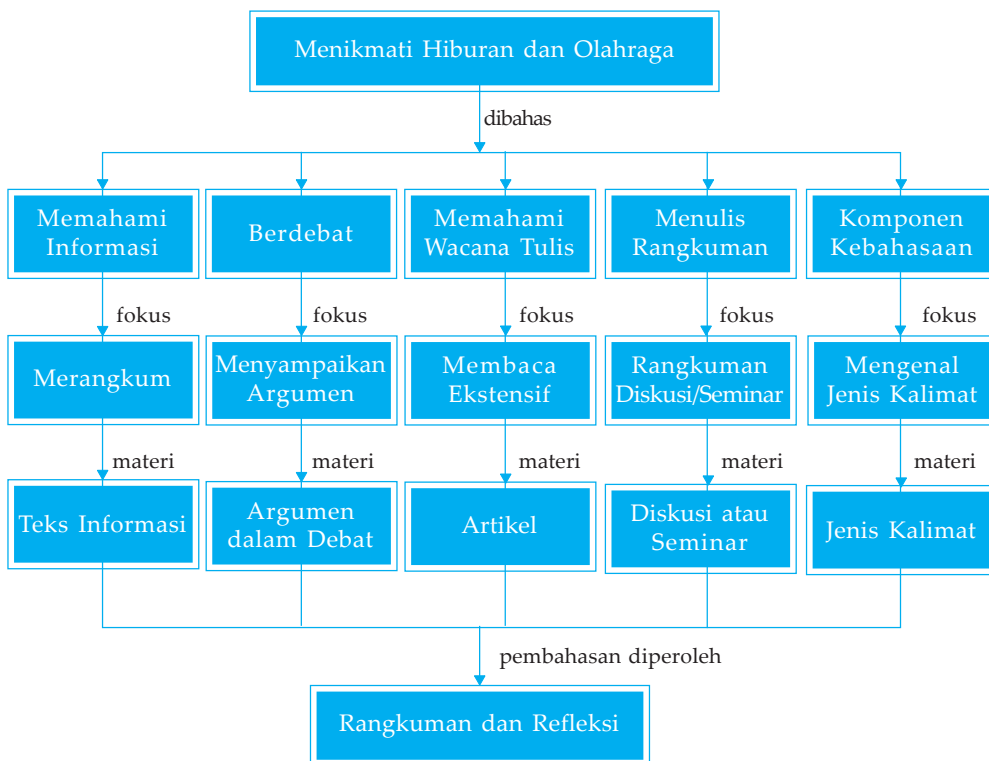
Menikmati Hiburan dan Olahraga

dibahas

Memahami Informasi

fokus

Merangkum

materi

Teks Informasi

Berdebat

fokus

Menyampaikan Argumen

materi

Argumen dalam Debat

Memahami Wacana Tulis

fokus

Membaca Ekstensif

materi

Artikel

Menulis Rangkuman

fokus

Rangkuman Diskusi/Seminar

materi

Diskusi atau Seminar

Komponen Kebahasaan

fokus

Mengenal Jenis Kalimat

materi

Jenis Kalimat

pembahasan diperoleh

Rangkuman dan Refleksi